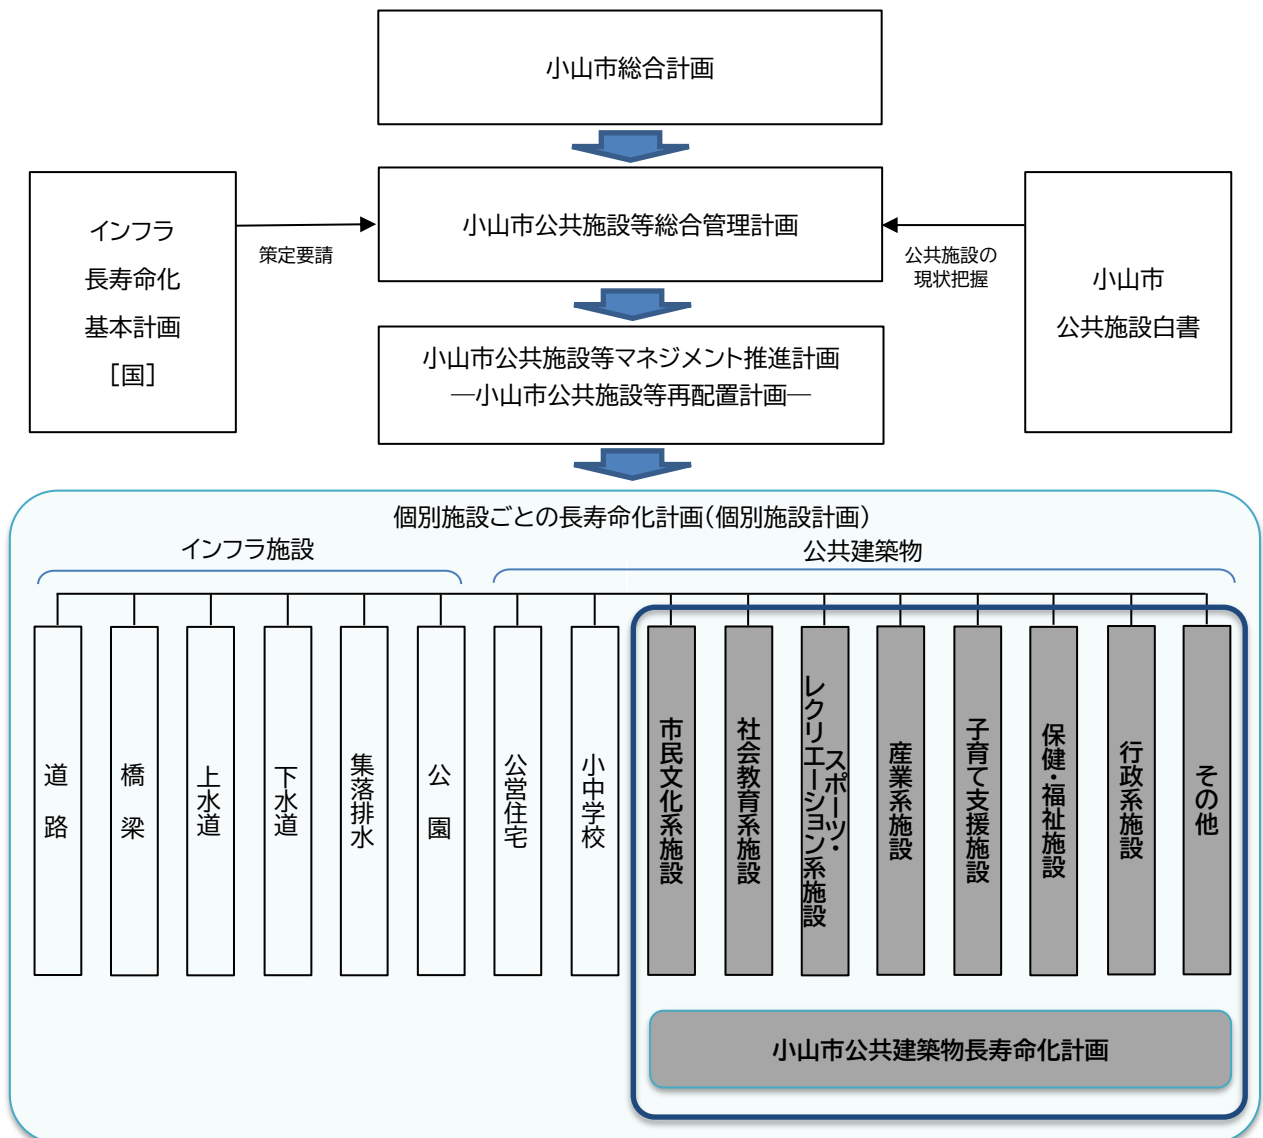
小山市総合計画

インフラ
長寿命化
基本計画
［国］

策定要請

小山市公共施設等総合管理計画

公共施設の
現状把握

小山市
公共施設白書

小山市公共施設等マネジメント推進計画
―小山市公共施設等再配置計画―

個別施設ごとの長寿命化計画（個別施設計画）

インフラ施設

公共建築物

道路

橋梁

上水道

下水道

集落排水

公園

公営住宅

小中学校

市民文化系施設

社会教育系施設

スポーツ・レクリエーション系施設

産業系施設

子育て支援施設

保健・福祉施設

行政系施設

その他

小山市公共建築物長寿命化計画